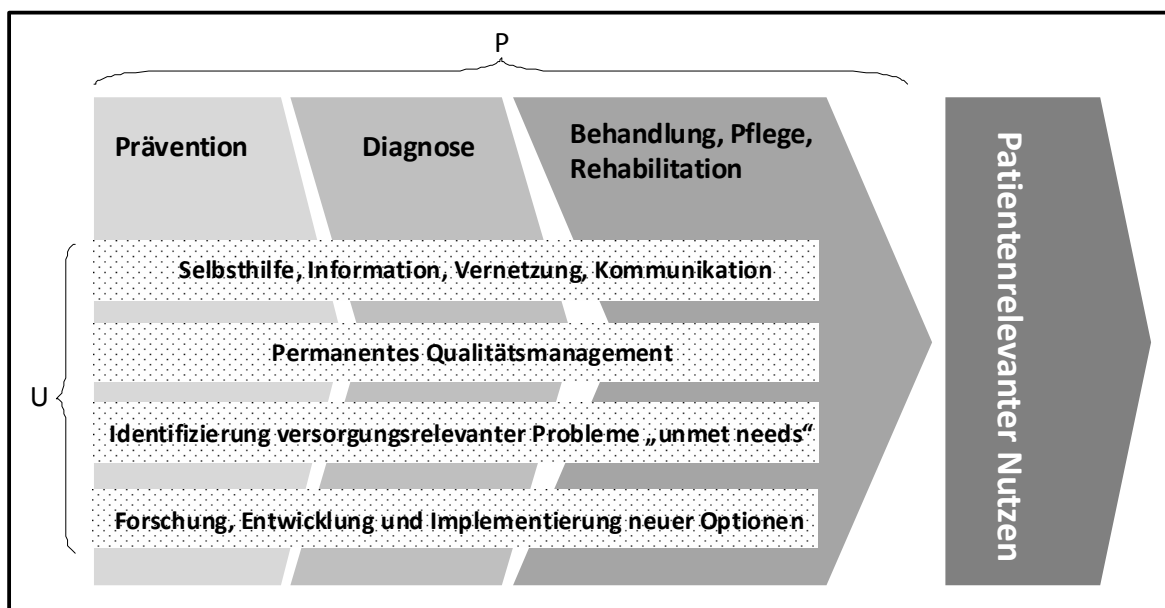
P

Prävention

Diagnose

Behandlung, Pflege, Rehabilitation

Patientenrelevanter Nutzen

U

Selbsthilfe, Information, Vernetzung, Kommunikation

Permanentes Qualitätsmanagement

Identifizierung versorgungsrelevanter Probleme „unmet needs“

Forschung, Entwicklung und Implementierung neuer Optionen